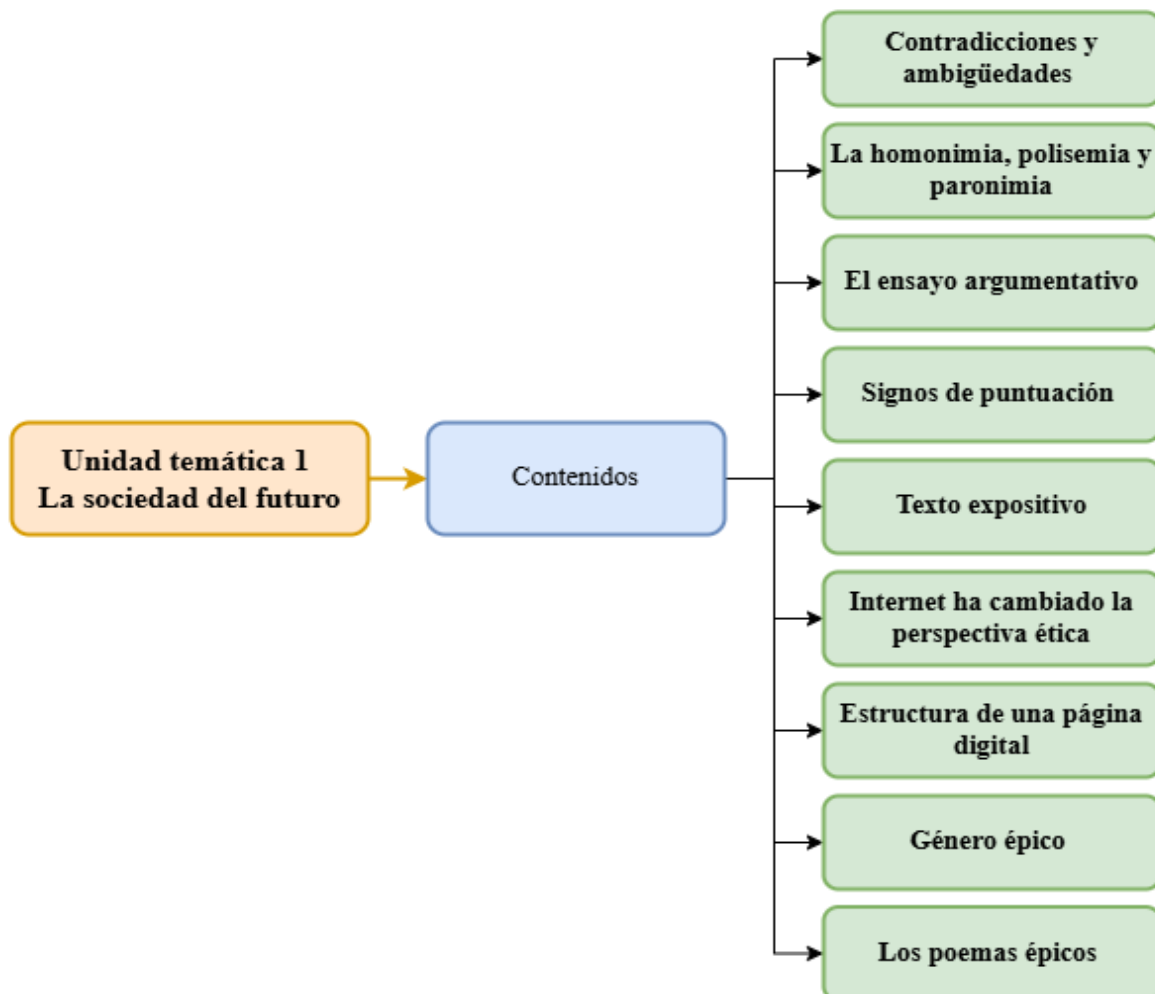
Unidad temática 1
La sociedad del futuro

Contenidos

Contradicciones y ambigüedades

La homonimia, polisemia y paronimia

El ensayo argumentativo

Signos de puntuación

Texto expositivo

Internet ha cambiado la perspectiva ética

Estructura de una página digital

Género épico

Los poemas épicos